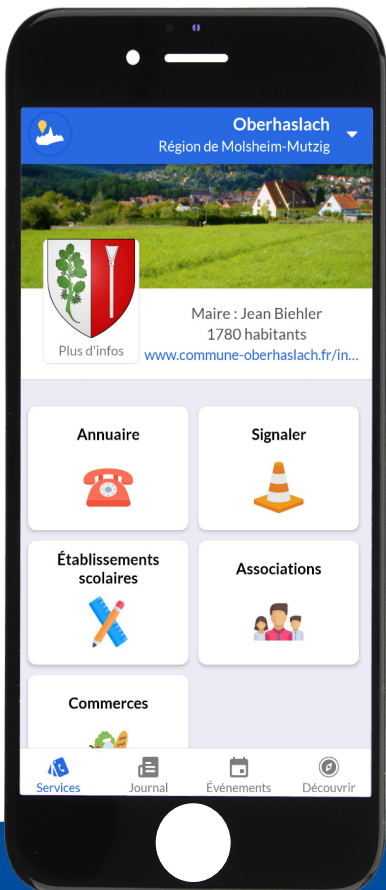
Oberhaslach
Région de Molsheim-Mutzig

Plus d'infos

Maire : Jean Biehler
1780 habitants
www.commune-oberhaslach.fr/in...

Annuaire

Signaler

Établissements scolaires

Associations

Commerces

Services
Journal
Événements
Découvrir